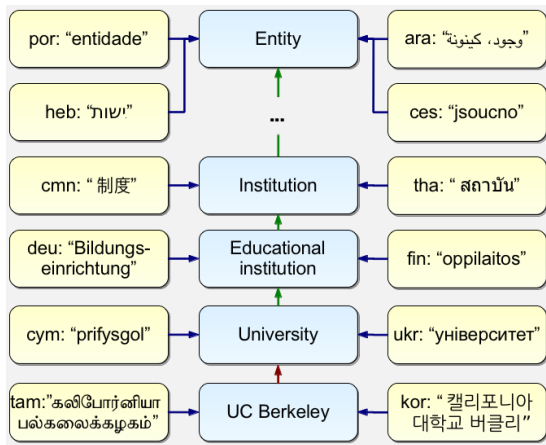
por: “entidade”

Entity

ara: “وجود، كينونة”

heb: “ישות”

...

ces: “jsoucno”

cmn: “ 制度”

Institution

tha: “ สถาบัน”

deu: “Bildungseinrichtung”

Educational institution

fin: “oppilaitos”

cym: “prifysgol”

University

ukr: “університет”

tam:”கலிபோர்னியா பல்கலைக்கழகம்”

UC Berkeley

kor: “ 캘리포니아 대학교 버클리”